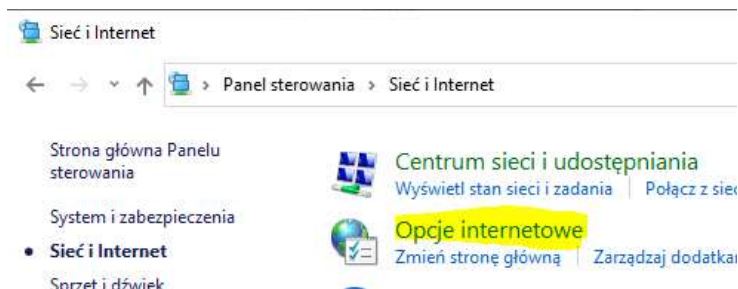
Sieć i Internet

Panel sterowania > Sieć i Internet

Strona główna Panelu sterowania

System i zabezpieczenia

Sieć i Internet

Sprzęt i dźwięk

Centrum sieci i udostępniania

Wyświetl stan sieci i zadania | Połącz z siec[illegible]

Opcje internetowe

Zmień stronę główną | Zarządzaj dodatkar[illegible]